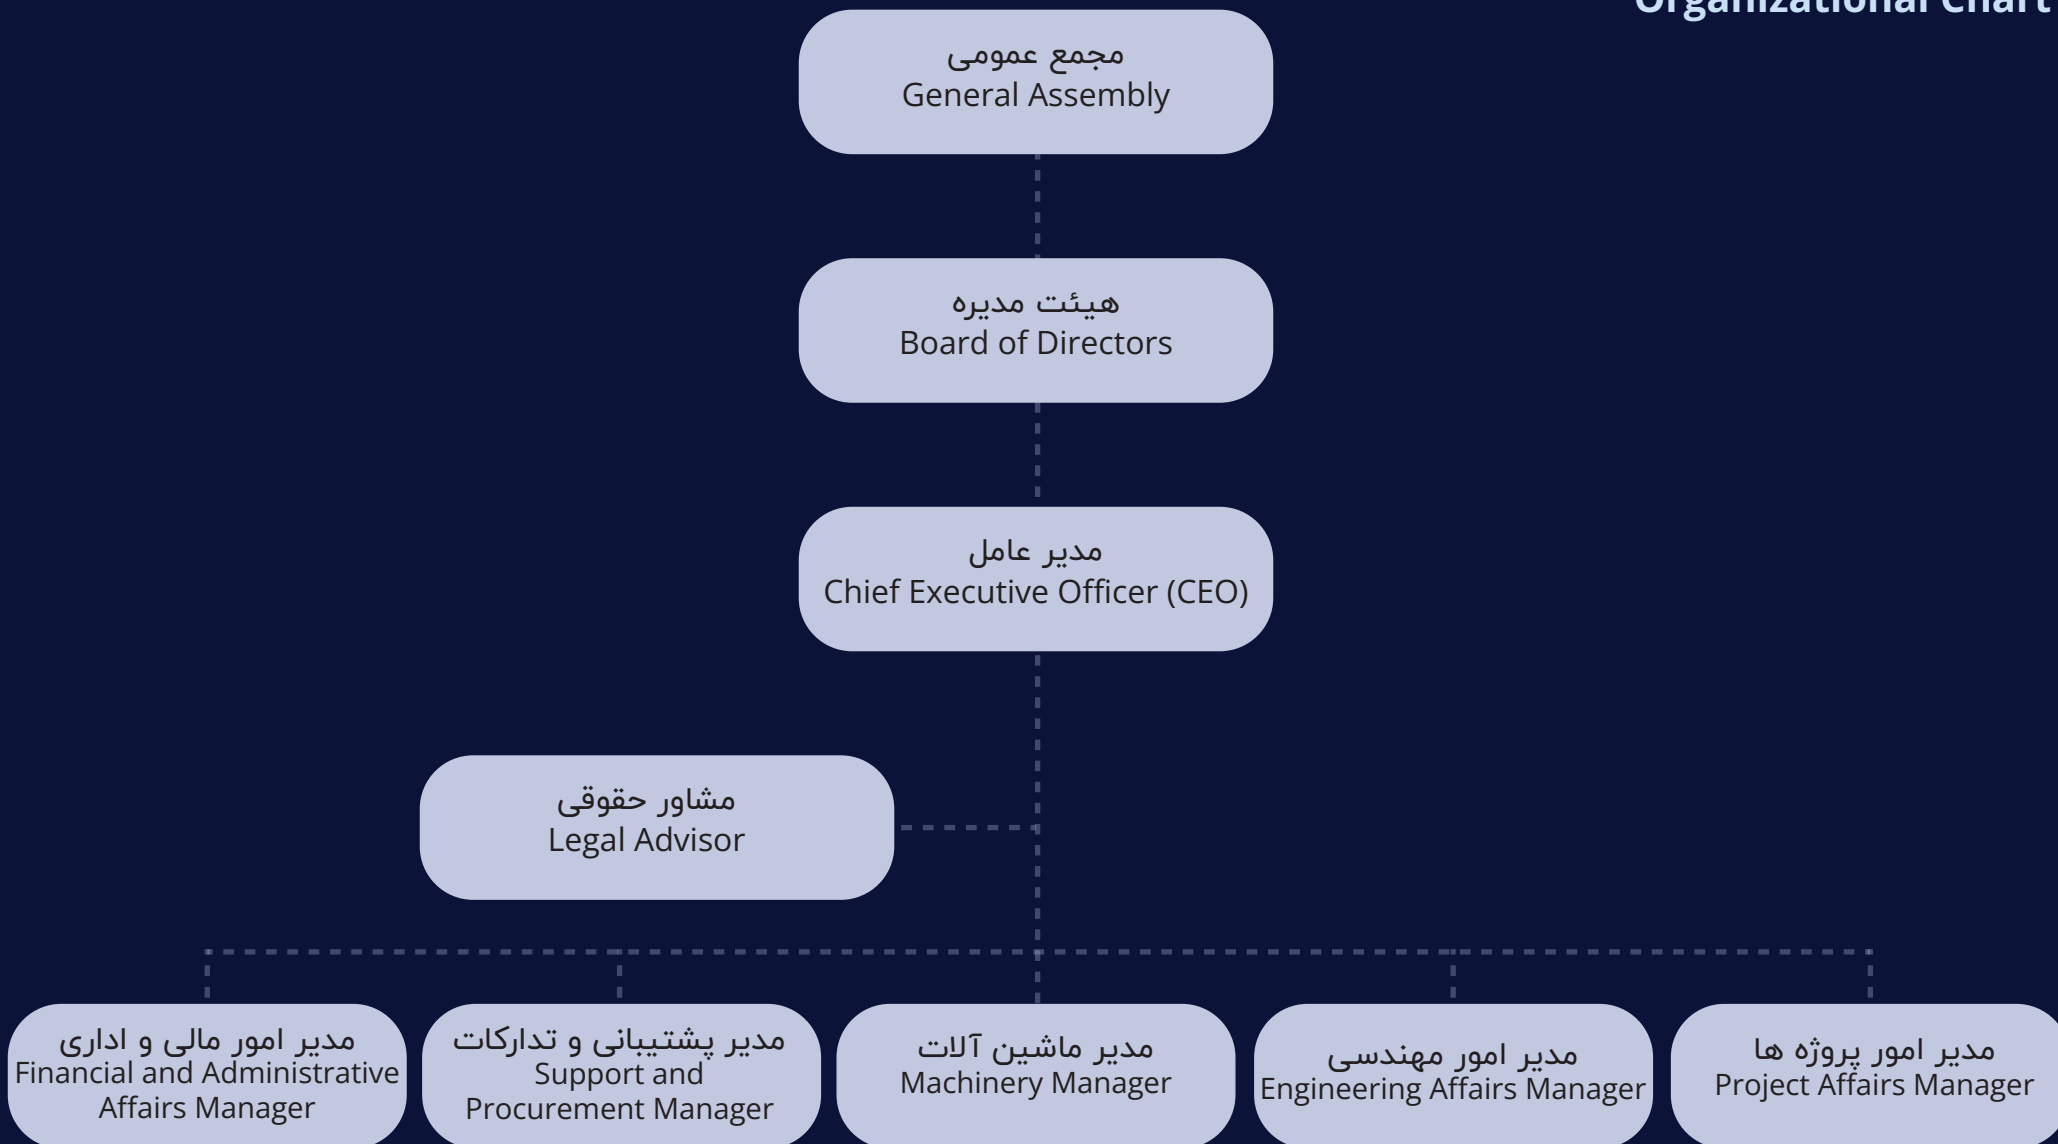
Organizational Chart

مجمع عمومی
General Assembly

هیئت مدیره
Board of Directors

مدیر عامل
Chief Executive Officer (CEO)

مشاور حقوقی
Legal Advisor

مدیر امور مالی و اداری
Financial and Administrative Affairs Manager

مدیر پشتیبانی و تدارکات
Support and Procurement Manager

مدیر ماشین آلات
Machinery Manager

مدیر امور مهندسی
Engineering Affairs Manager

مدیر امور پروژه ها
Project Affairs Manager